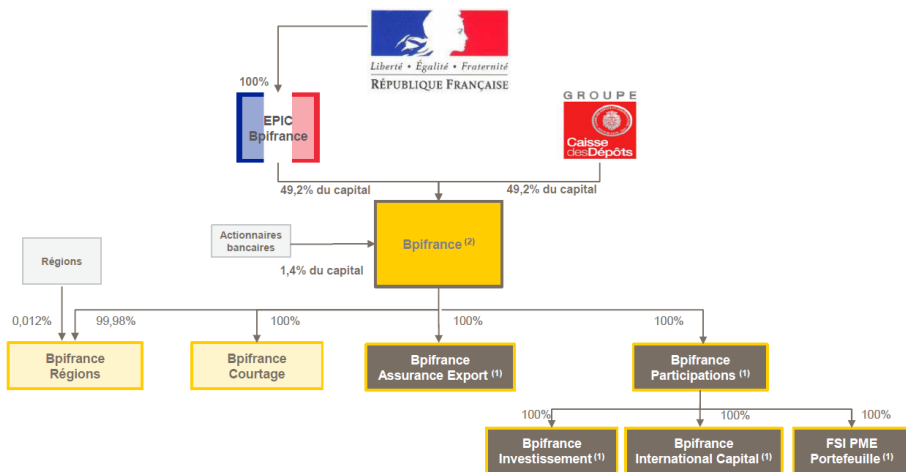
Liberté • Égalité • Fraternité
RÉPUBLIQUE FRANÇAISE

100%

EPIC
Bpifrance

GROUPE
Caisse des Dépôts

49,2% du capital

49,2% du capital

Actionnaires bancaires

1,4% du capital

Bpifrance $^{(2)}$

Régions

0,012%

99,98%

100%

100%

100%

Bpifrance Régions

Bpifrance Courtage

Bpifrance Assurance Export $^{(1)}$

Bpifrance Participations $^{(1)}$

100%

100%

100%

Bpifrance Investissement $^{(1)}$

Bpifrance International Capital $^{(1)}$

FSI PME Portefeuille $^{(1)}$